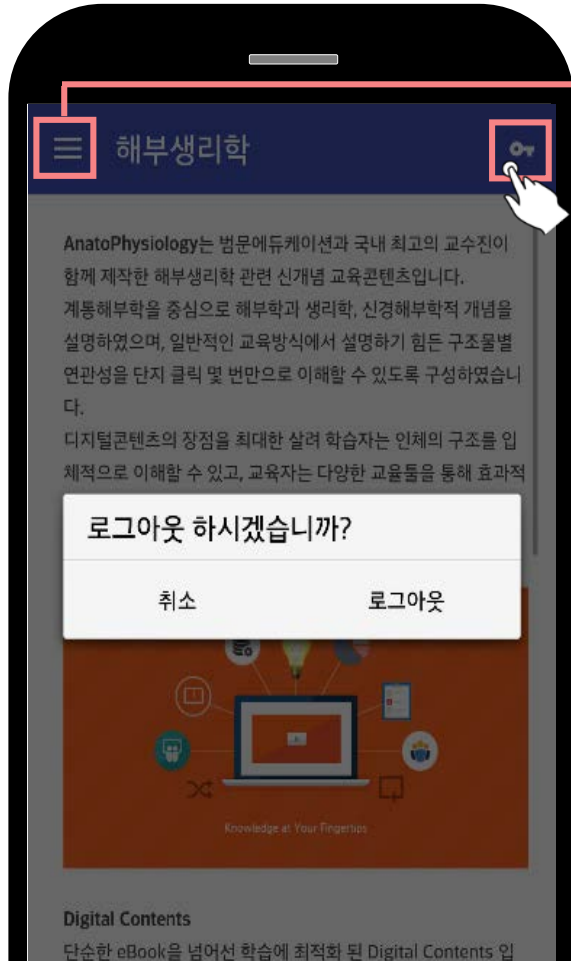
해부생리학

AnatoPhysiology는 범문에듀케이션과 국내 최고의 교수진이 함께 제작한 해부생리학 관련 신개념 교육콘텐츠입니다.
계통해부학을 중심으로 해부학과 생리학, 신경해부학적 개념을 설명하였으며, 일반적인 교육방식에서 설명하기 힘든 구조물별 연관성을 단지 클릭 몇 번만으로 이해할 수 있도록 구성하였습니다.
디지털콘텐츠의 장점을 최대한 살려 학습자는 인체의 구조를 입체적으로 이해할 수 있고, 교육자는 다양한 교육툴을 통해 효과적

로그아웃 하시겠습니까?

취소

로그아웃

Knowledge at Your Fingertips

Digital Contents

단순한 eBook을 넘어선 학습에 최적화 된 Digital Contents 입